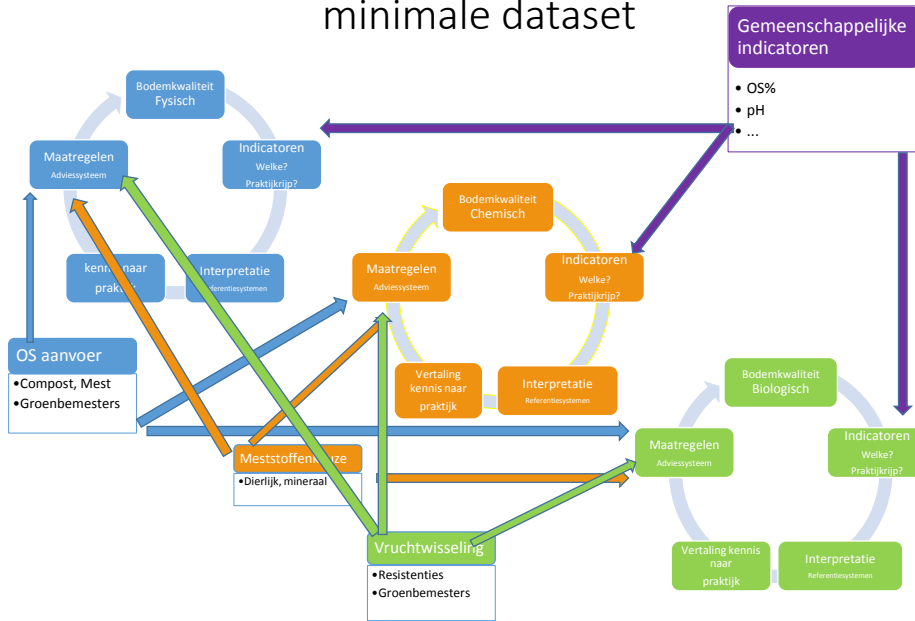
minimale dataset

Gemeenschappelijke indicatoren

• OS%
• pH
• ...

Bodemkwaliteit Fysisch

Indicatoren
Welke?
Praktijkrijp?

Interpretatie
Referentiesystemen

kennis naar praktijk

Maatregelen
Adviessysteem

Bodemkwaliteit Chemisch

Indicatoren
Welke?
Praktijkrijp?

Interpretatie
Referentiesystemen

Vertaling kennis naar praktijk

Maatregelen
Adviessysteem

Bodemkwaliteit Biologisch

Indicatoren
Welke?
Praktijkrijp?

Interpretatie
Referentiesystemen

Vertaling kennis naar praktijk

Maatregelen
Adviessysteem

OS aanvoer
•Compost, Mest
•Groenbemesters

Meststoffenkeuze
•Dierlijk, mineraal

Vruchtwisseling
•Resistenties
•Groenbemesters